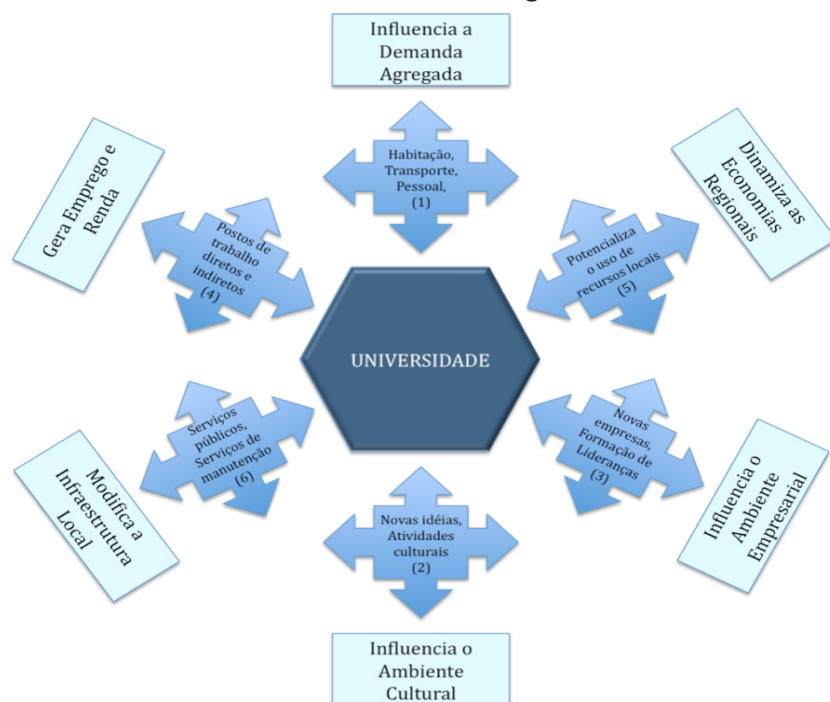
Influencia a Demanda Agregada

Habitação, Transporte, Pessoal, (1)

Gera Emprego e Renda

Postos de trabalho diretos e indiretos (4)

Dinamiza as Economias Regionais

Potencializa o uso de recursos locais (5)

UNIVERSIDADE

Serviços públicos, Serviços de manutenção (6)

Modifica a Infraestrutura Local

Novas empresas, Formação de Lideranças (3)

Influencia o Ambiente Empresarial

Novas idéias, Atividades culturais (2)

Influencia o Ambiente Cultural